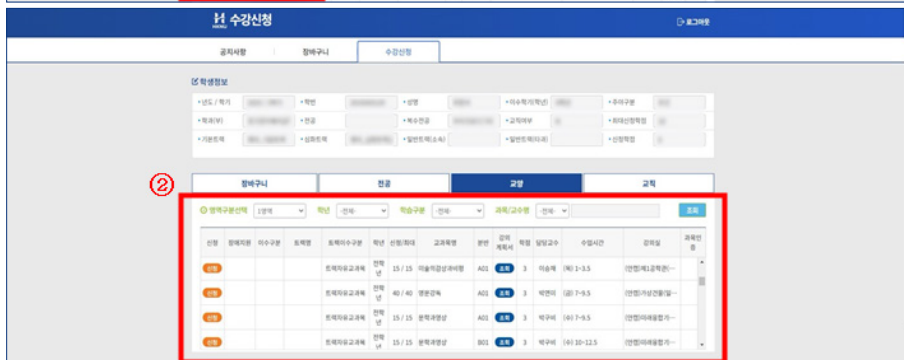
H 수강신청

로그아웃

공지사항 | 장바구니 | 수강신청

학생정보

• 년도 / 학기 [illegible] • 학번 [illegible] • 성명 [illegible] • 이수학기(년) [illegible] • 주야구분 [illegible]
• 학과(부) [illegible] • 전공 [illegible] • 복수전공 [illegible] • 교직여부 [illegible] • 최대신청학점 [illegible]
• 기본트랙 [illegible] • 심화트랙 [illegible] • 일반트랙(소속) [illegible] • 일반트랙(타과) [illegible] • 신청학점 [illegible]

②

장바구니 | 전공 | 교양 | 교직

영역구분선택 1영역 | 학년 -전체- | 학습구분 -전체- | 과목/교수명 -전체- | 조회

| 신청 | 장바지원 | 이수구분 | 트랙명 | 트랙이수구분 | 학년 | 신청/최대 | 교과목명 | 분반 | 강의계획서 | 학점 | 담당교수 | 수업시간 | 강의실 | 과목변경 |
|---|---|---|---|---|---|---|---|---|---|---|---|---|---|---|
| 신청 | | | | 트랙자유교과목 | 전학년 | 15 / 15 | 미술의감상과비평 | A01 | 조회 | 3 | 이승혜 | (목) 1-3.5 | (안명)제1공학관(... | |
| 신청 | | | | 트랙자유교과목 | 전학년 | 40 / 40 | 영화감독 | A01 | 조회 | 3 | 박연미 | (금) 7-9.5 | (안명)가상건물(일... | |
| 신청 | | | | 트랙자유교과목 | 전학년 | 15 / 15 | 문학과영상 | A01 | 조회 | 3 | 박구비 | (수) 7-9.5 | (안명)미래융합가... | |
| 신청 | | | | 트랙자유교과목 | 전학년 | 15 / 15 | 문학과영상 | B01 | 조회 | 3 | 박구비 | (수) 10-12.5 | (안명)미래융합가... | |